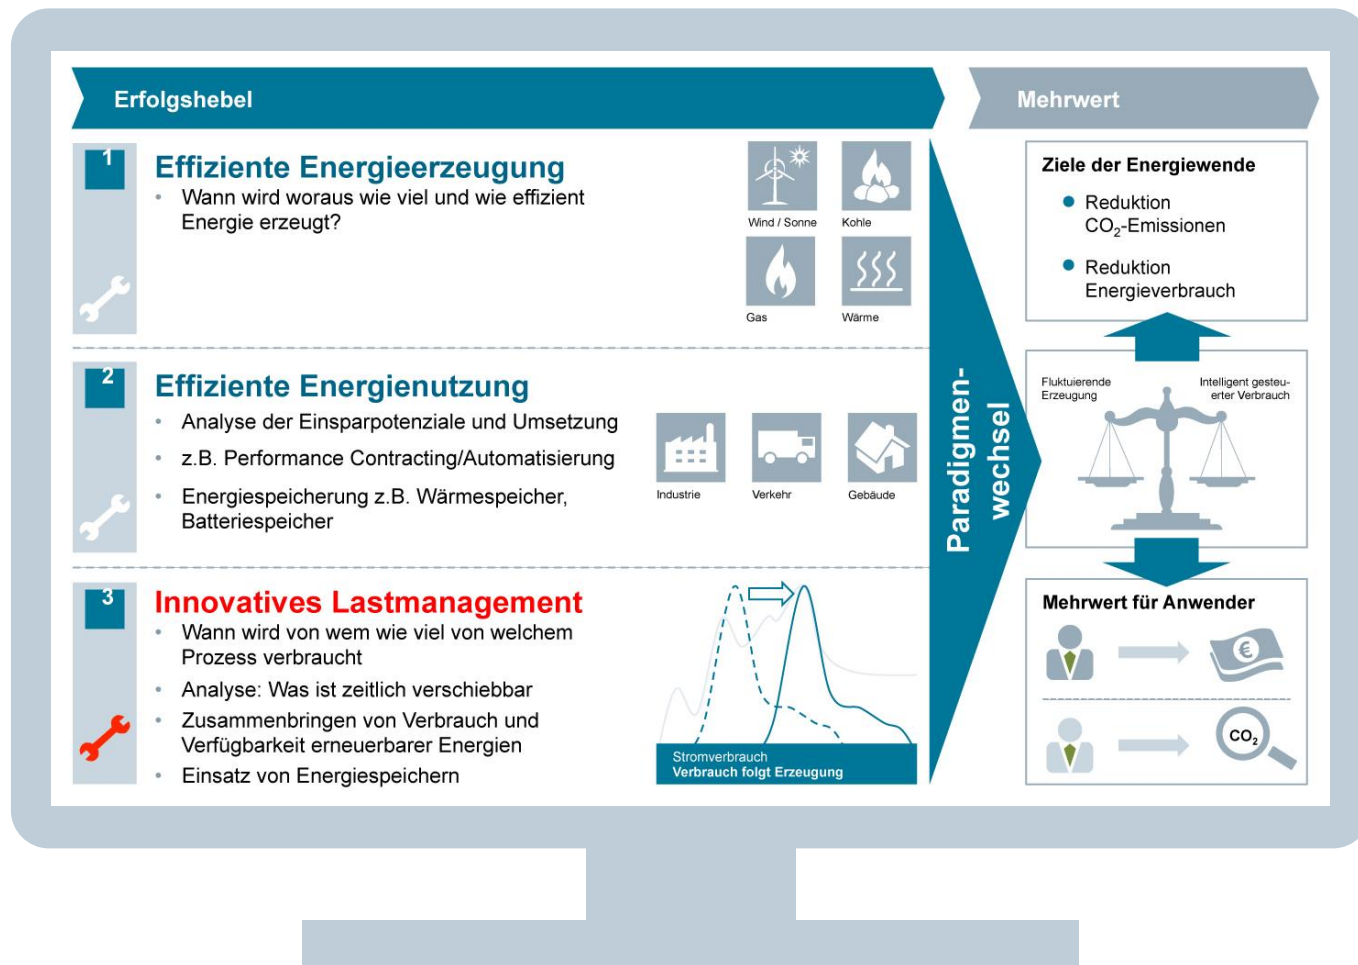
Erfolgshebel

Mehrwert

1

Effiziente Energieerzeugung

- Wann wird woraus wie viel und wie effizient Energie erzeugt?

Wind / Sonne

Kohle

Gas

Wärme

2

Effiziente Energienutzung

- Analyse der Einsparpotenziale und Umsetzung
- z.B. Performance Contracting/Automatisierung
- Energiespeicherung z.B. Wärmespeicher, Batteriespeicher

Industrie

Verkehr

Gebäude

3

Innovatives Lastmanagement

- Wann wird von wem wie viel von welchem Prozess verbraucht
- Analyse: Was ist zeitlich verschiebbar
- Zusammenbringen von Verbrauch und Verfügbarkeit erneuerbarer Energien
- Einsatz von Energiespeichern

Stromverbrauch
Verbrauch folgt Erzeugung

Paradigmen-wechsel

Ziele der Energiewende

- Reduktion $CO_2$-Emissionen
- Reduktion Energieverbrauch

Fluktuierende Erzeugung

Intelligent gesteuerter Verbrauch

Mehrwert für Anwender

€

$CO_2$